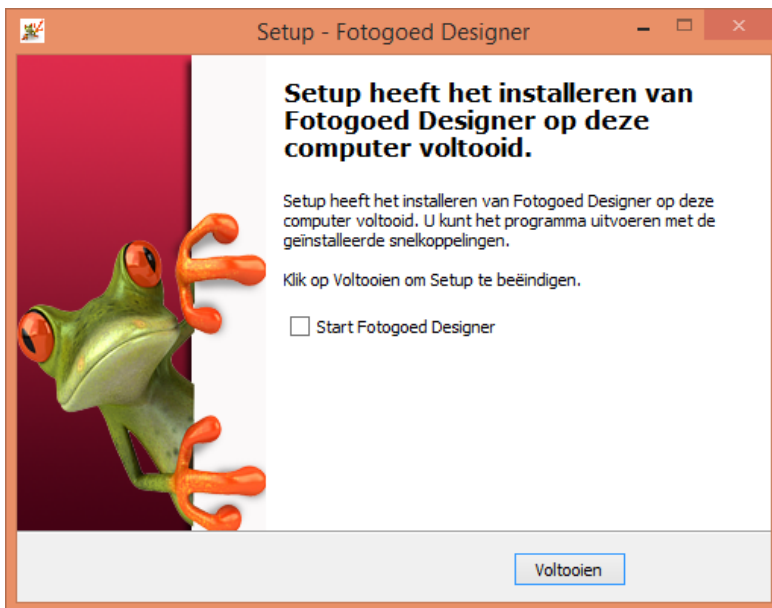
Setup - Fotogoed Designer

Setup heeft het installeren van Fotogoed Designer op deze computer voltooid.

Setup heeft het installeren van Fotogoed Designer op deze computer voltooid. U kunt het programma uitvoeren met de geïnstalleerde snelkoppelingen.

Klik op Voltooien om Setup te beëindigen.

Start Fotogoed Designer

Voltooien